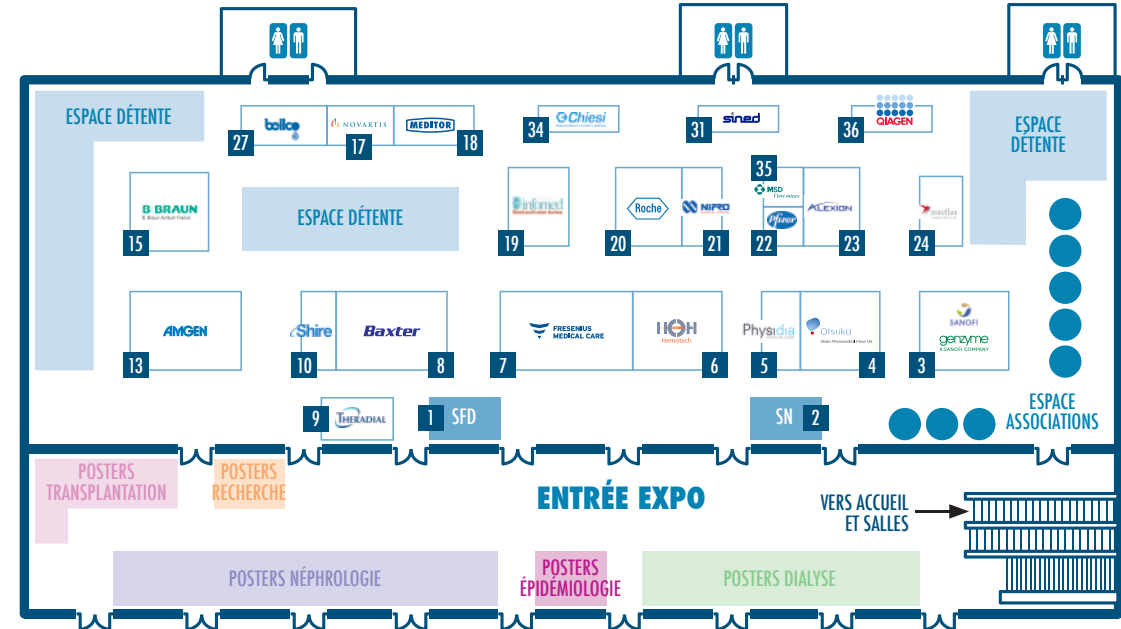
ESPACE DÉTENTE

27 bellco
17 NOVARTIS
18 MEDITOR
34 Chiesi
31 sined
36 QIAGEN

ESPACE DÉTENTE

15 B BRAUN
B. Braun Avitum France

ESPACE DÉTENTE

19 Infomed
20 Roche
21 NIPRO
35 MSD
22 Pfizer
23 ALEXION
24 astellas

13 AMGEN
10 Shire
8 Baxter
7 FRESENIUS MEDICAL CARE
6 HOH Hemotech
5 Physidia
4 Otsuka
3 SANOFI genzyme A SANOFI COMPANY

9 THERADIAL
1 SFD
SN 2

ESPACE ASSOCIATIONS

POSTERS TRANSPLANTATION
POSTERS RECHERCHE
ENTRÉE EXPO
VERS ACCUEIL ET SALLES

POSTERS NÉPHROLOGIE
POSTERS ÉPIDÉMIOLOGIE
POSTERS DIALYSE